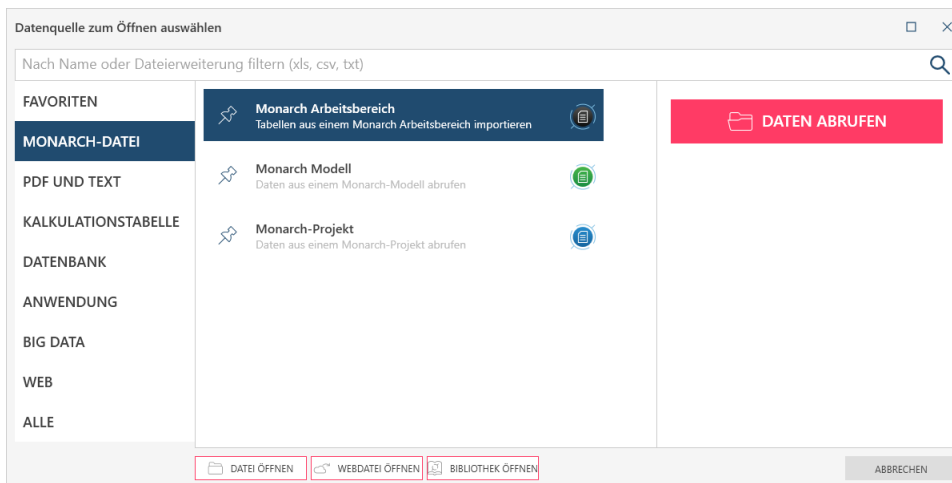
Datenquelle zum Öffnen auswählen

Nach Name oder Dateierweiterung filtern (xls, csv, txt)

FAVORITEN
MONARCH-DATEI
PDF UND TEXT
KALKULATIONSTABELLE
DATENBANK
ANWENDUNG
BIG DATA
WEB
ALLE

Monarch Arbeitsbereich
Tabellen aus einem Monarch Arbeitsbereich importieren

Monarch Modell
Daten aus einem Monarch-Modell abrufen

Monarch-Projekt
Daten aus einem Monarch-Projekt abrufen

DATEN ABRUFEN

DATEI ÖFFNEN
WEBDATEI ÖFFNEN
BIBLIOTHEK ÖFFNEN
ABBRECHEN